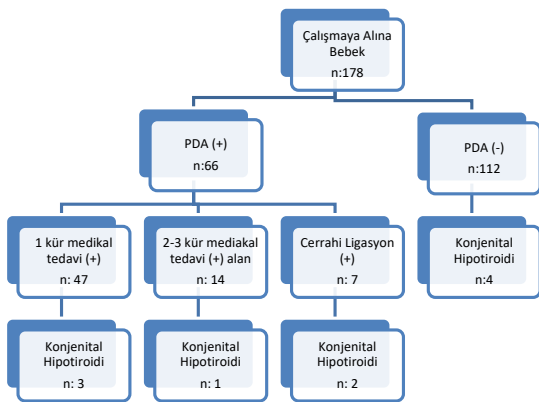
Çalışmaya Alına Bebek
n:178

PDA (+)
n:66

PDA (-)
n:112

1 kür medikal tedavi (+)
n: 47

2-3 kür mediakal tedavi (+) alan
n: 14

Cerrahi Ligasyon (+)
n: 7

Konjenital Hipotiroidi
n:4

Konjenital Hipotiroidi
n: 3

Konjenital Hipotiroidi
n: 1

Konjenital Hipotiroidi
n: 2